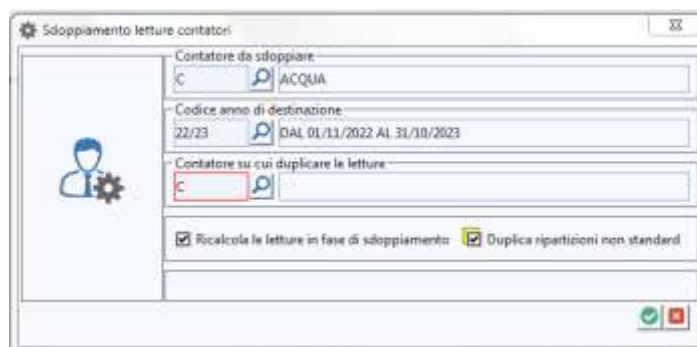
Sdoppiamento letture contatori

Contatore da sdoppiare
C
ACQUA

Codice anno di destinazione
22/23
DAL 01/11/2022 AL 31/10/2023

Contatore su cui duplicare le letture
C

Ricalcola le letture in fase di sdoppiamento
Duplica ripartizioni non standard